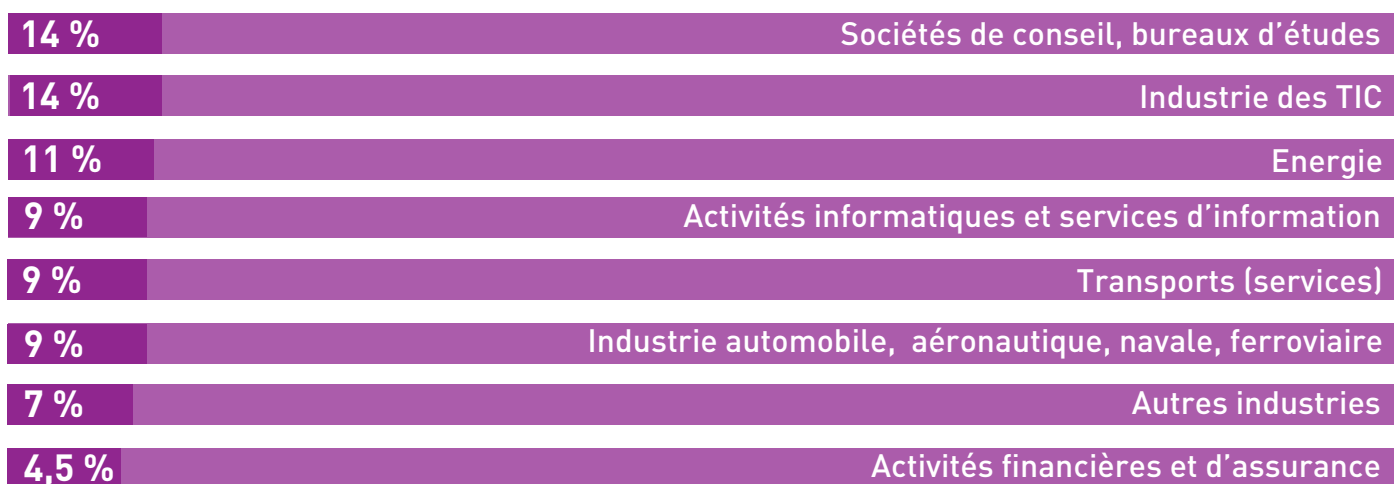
14 % Sociétés de conseil, bureaux d'études

14 % Industrie des TIC

11 % Energie

9 % Activités informatiques et services d'information

9 % Transports (services)

9 % Industrie automobile, aéronautique, navale, ferroviaire

7 % Autres industries

4,5 % Activités financières et d'assurance